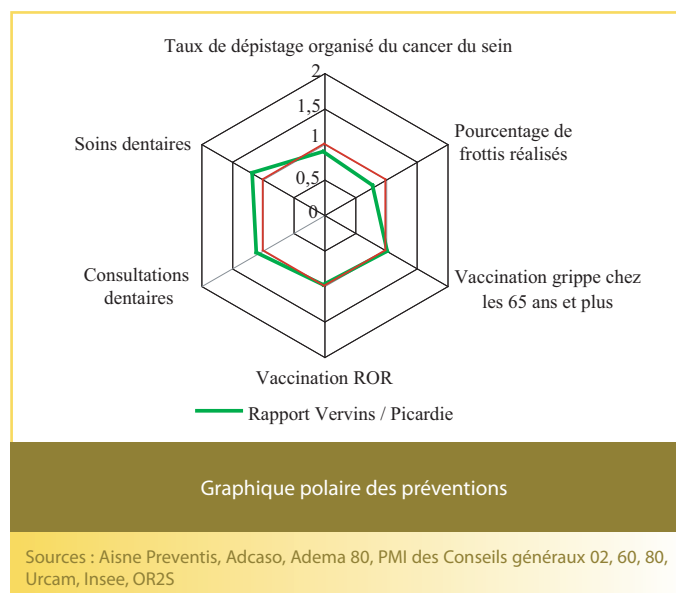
Taux de dépistage organisé du cancer du sein

2
1,5
1
0,5
0

Pourcentage de frottis réalisés

Vaccination grippe chez les 65 ans et plus

Vaccination ROR

Consultations dentaires

Soins dentaires

Rapport Vervins / Picardie

Graphique polaire des préventions

Sources : Aisne Preventis, Adcaso, Adema 80, PMI des Conseils généraux 02, 60, 80, Urcam, Insee, OR2S